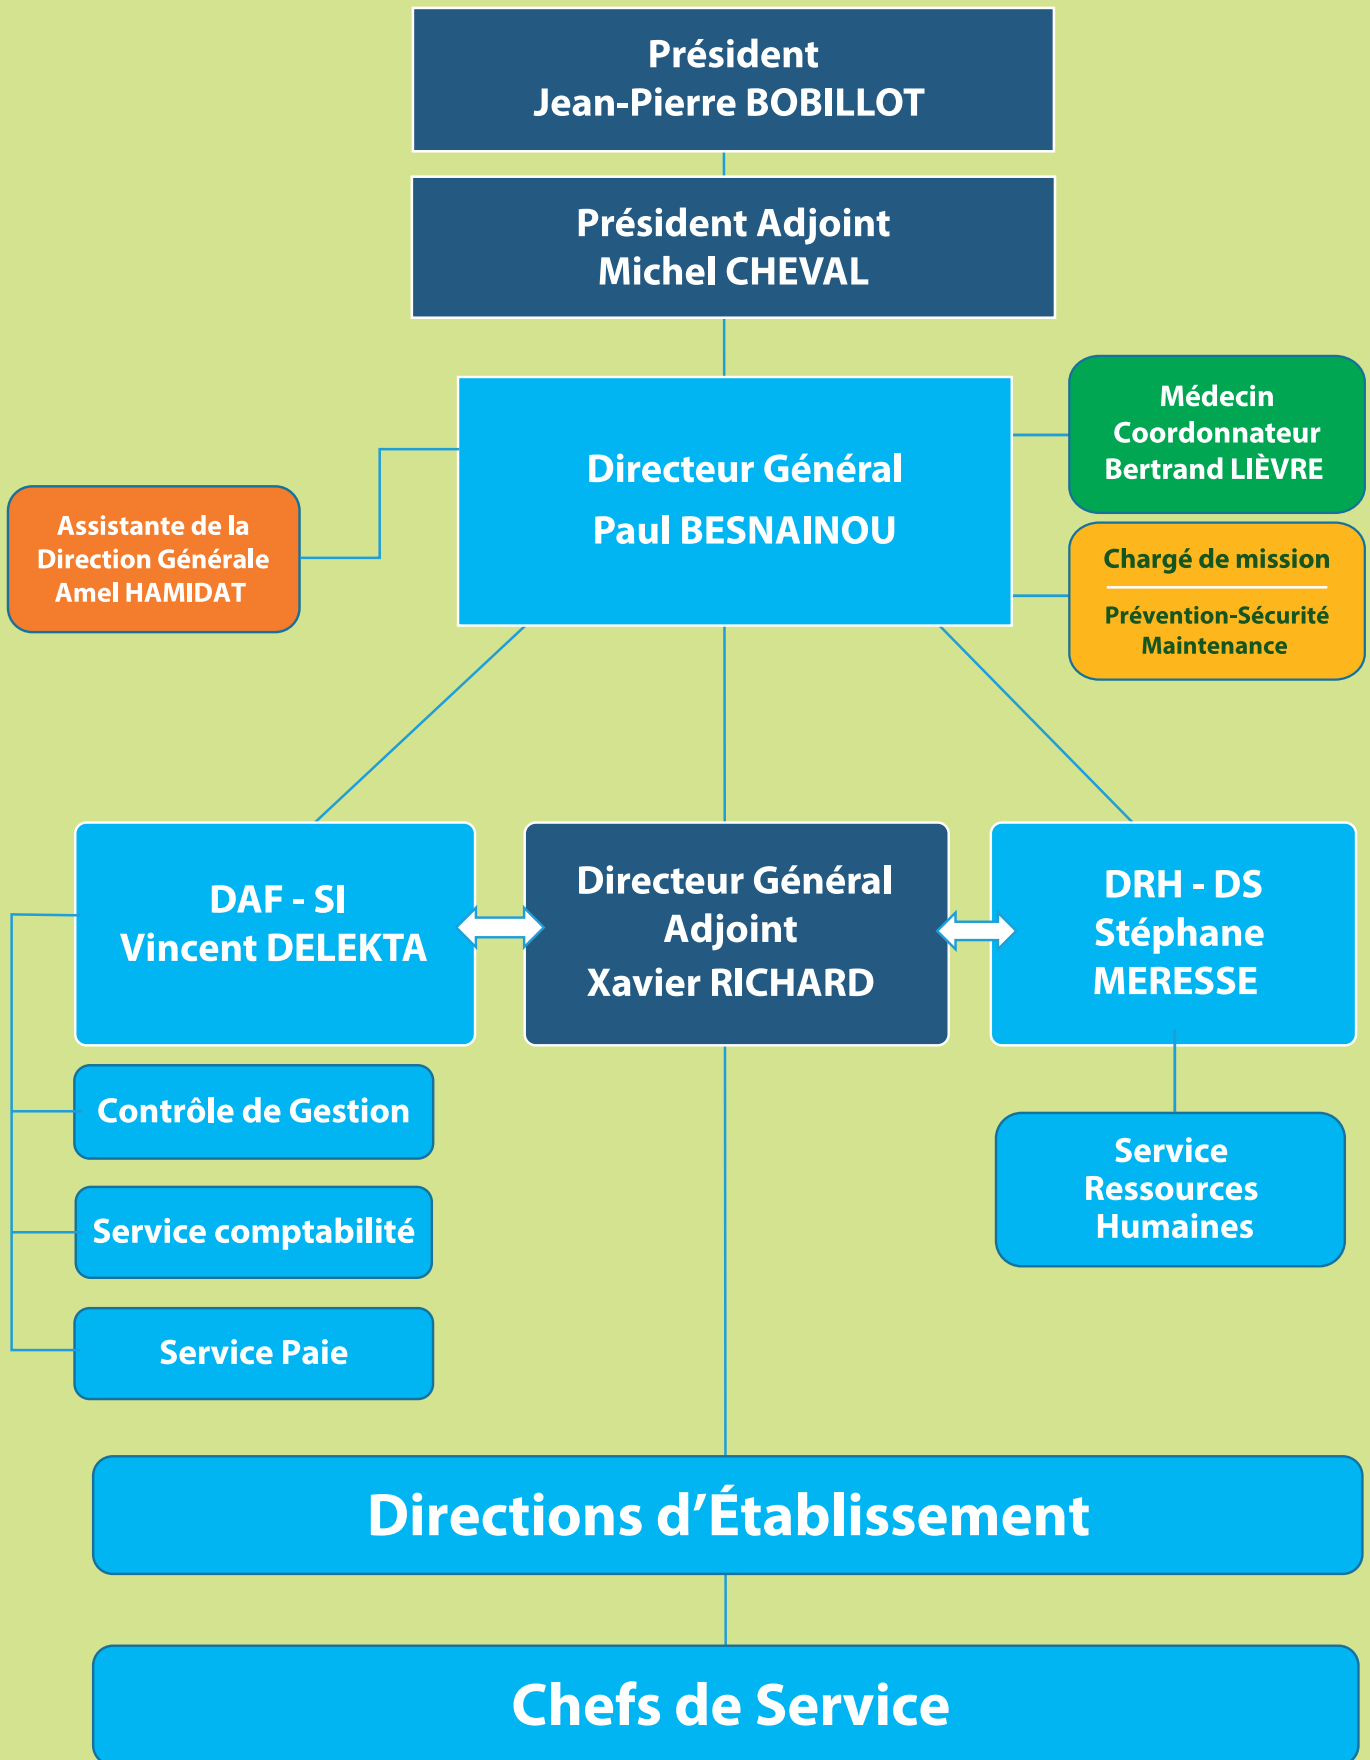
Président
Jean-Pierre BOBILLOT

Président Adjoint
Michel CHEVAL

Directeur Général
Paul BESNAINOU

Médecin Coordonnateur
Bertrand LIÈVRE

Assistante de la Direction Générale
Amel HAMIDAT

Chargé de mission

Prévention-Sécurité
Maintenance

DAF - SI
Vincent DELEKTA

Directeur Général Adjoint
Xavier RICHARD

DRH - DS
Stéphane MERESSE

Contrôle de Gestion

Service comptabilité

Service Paie

Service Ressources Humaines

Directions d’Établissement

Chefs de Service